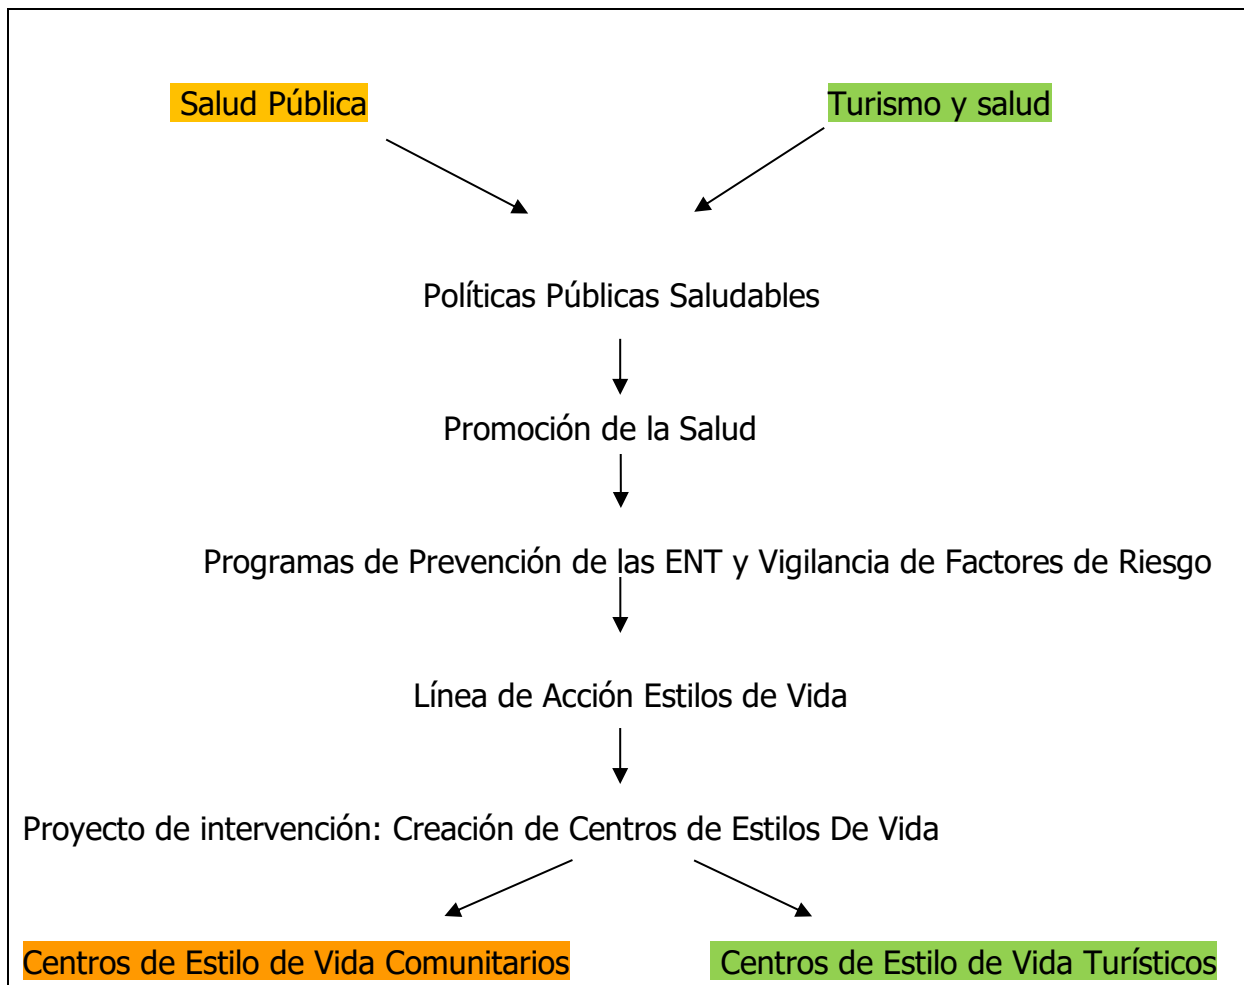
Salud Pública

Turismo y salud

Políticas Públicas Saludables

Promoción de la Salud

Programas de Prevención de las ENT y Vigilancia de Factores de Riesgo

Línea de Acción Estilos de Vida

Proyecto de intervención: Creación de Centros de Estilos De Vida

Centros de Estilo de Vida Comunitarios

Centros de Estilo de Vida Turísticos